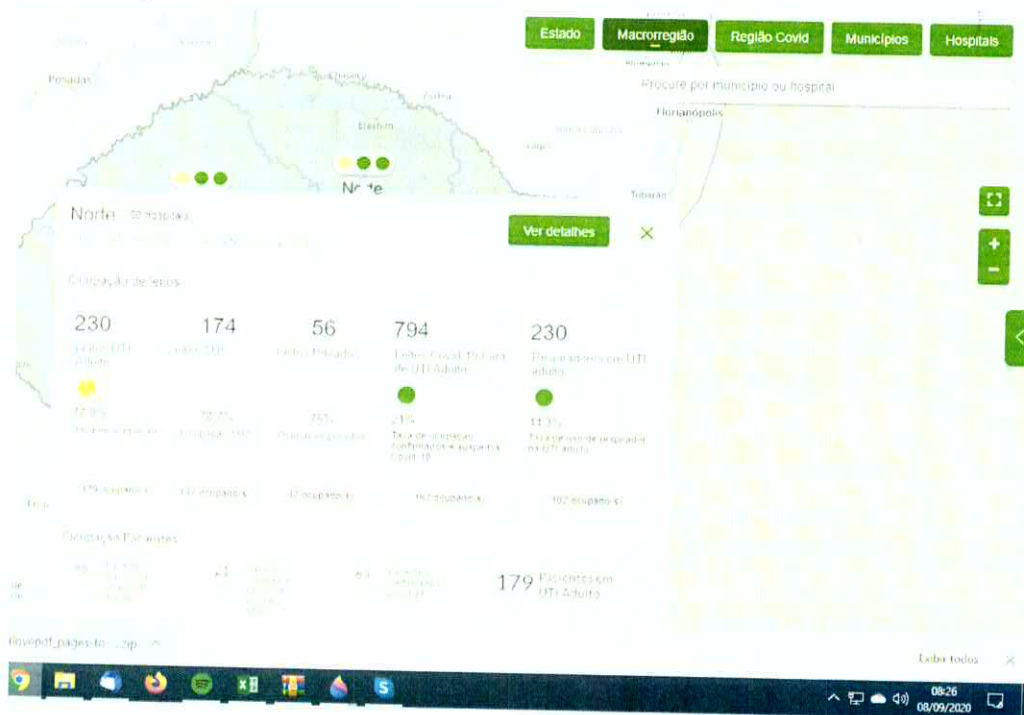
Estado Macrorregião Região Covid Municípios Hospitais

Procure por município ou hospital

Florianópolis

Posadas

Erechim

Tubarão

Norte

Norte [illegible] hospitais

Ver detalhes

Ocupação de leitos

230
Leitos UTI Adulto
77,8%

174
Leitos SUS
78,7%

56
Leitos Privados
75%

794
Leitos Covid-19 Fora de UTI Adulto
21%
Taxa de ocupação confirmados e suspeitos Covid-19

230
Respiradores em UTI adulto
11,3%
Taxa de uso de respirador na UTI adulto

179 ocupados    137 ocupados    42 ocupados    167 ocupados    102 ocupados

Ocupação Pacientes

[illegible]    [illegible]    63 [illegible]    179 Pacientes em UTI Adulto

ilovepdf_pages-to-....zip

Exibir todos

08:26
08/09/2020